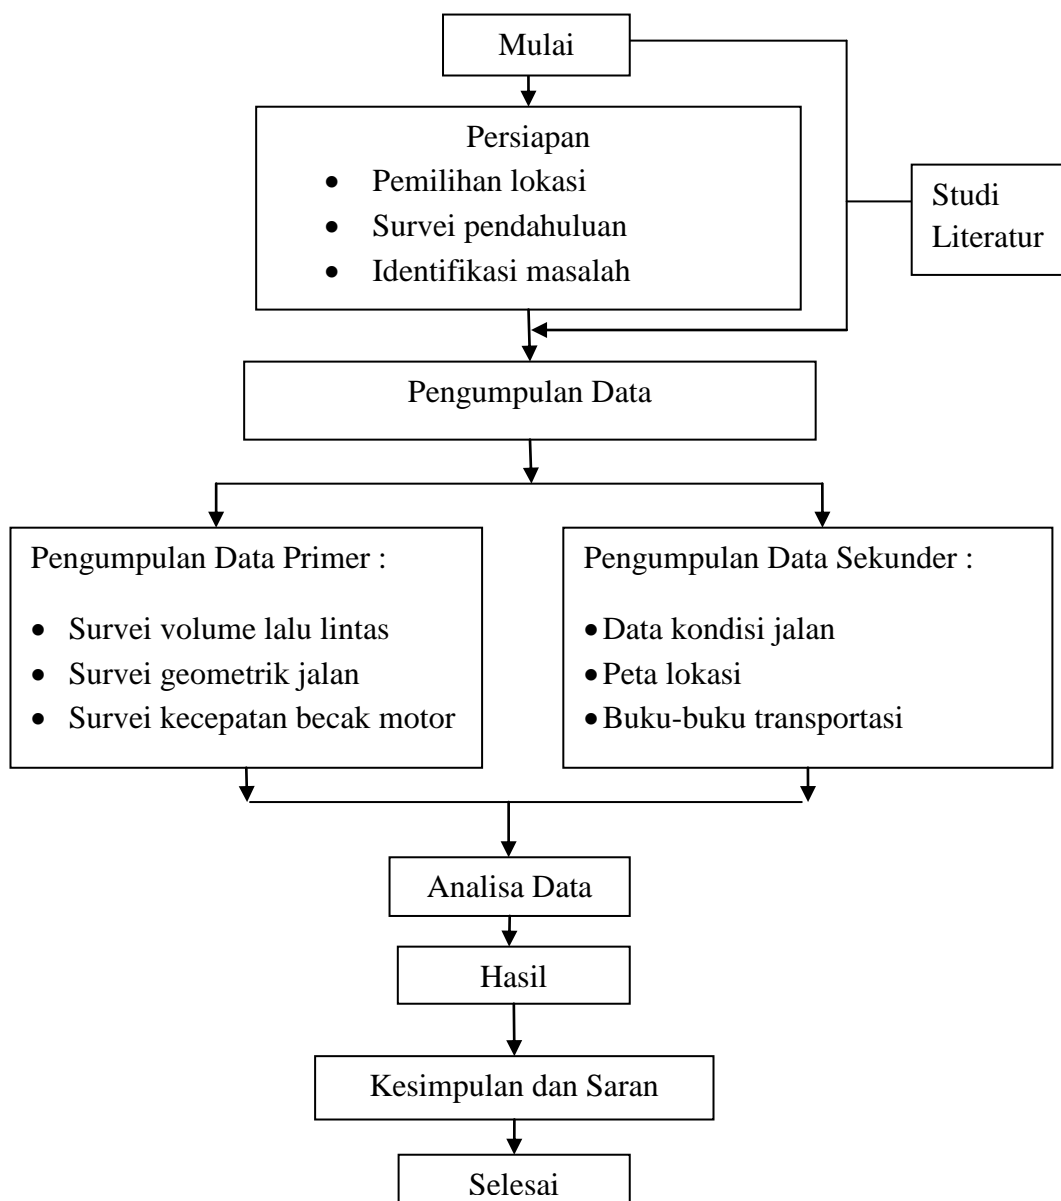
Mulai

Persiapan

- Pemilihan lokasi
- Survei pendahuluan
- Identifikasi masalah

Studi Literatur

Pengumpulan Data

Pengumpulan Data Primer :

- Survei volume lalu lintas
- Survei geometrik jalan
- Survei kecepatan becak motor

Pengumpulan Data Sekunder :

- Data kondisi jalan
- Peta lokasi
- Buku-buku transportasi

Analisa Data

Hasil

Kesimpulan dan Saran

Selesai